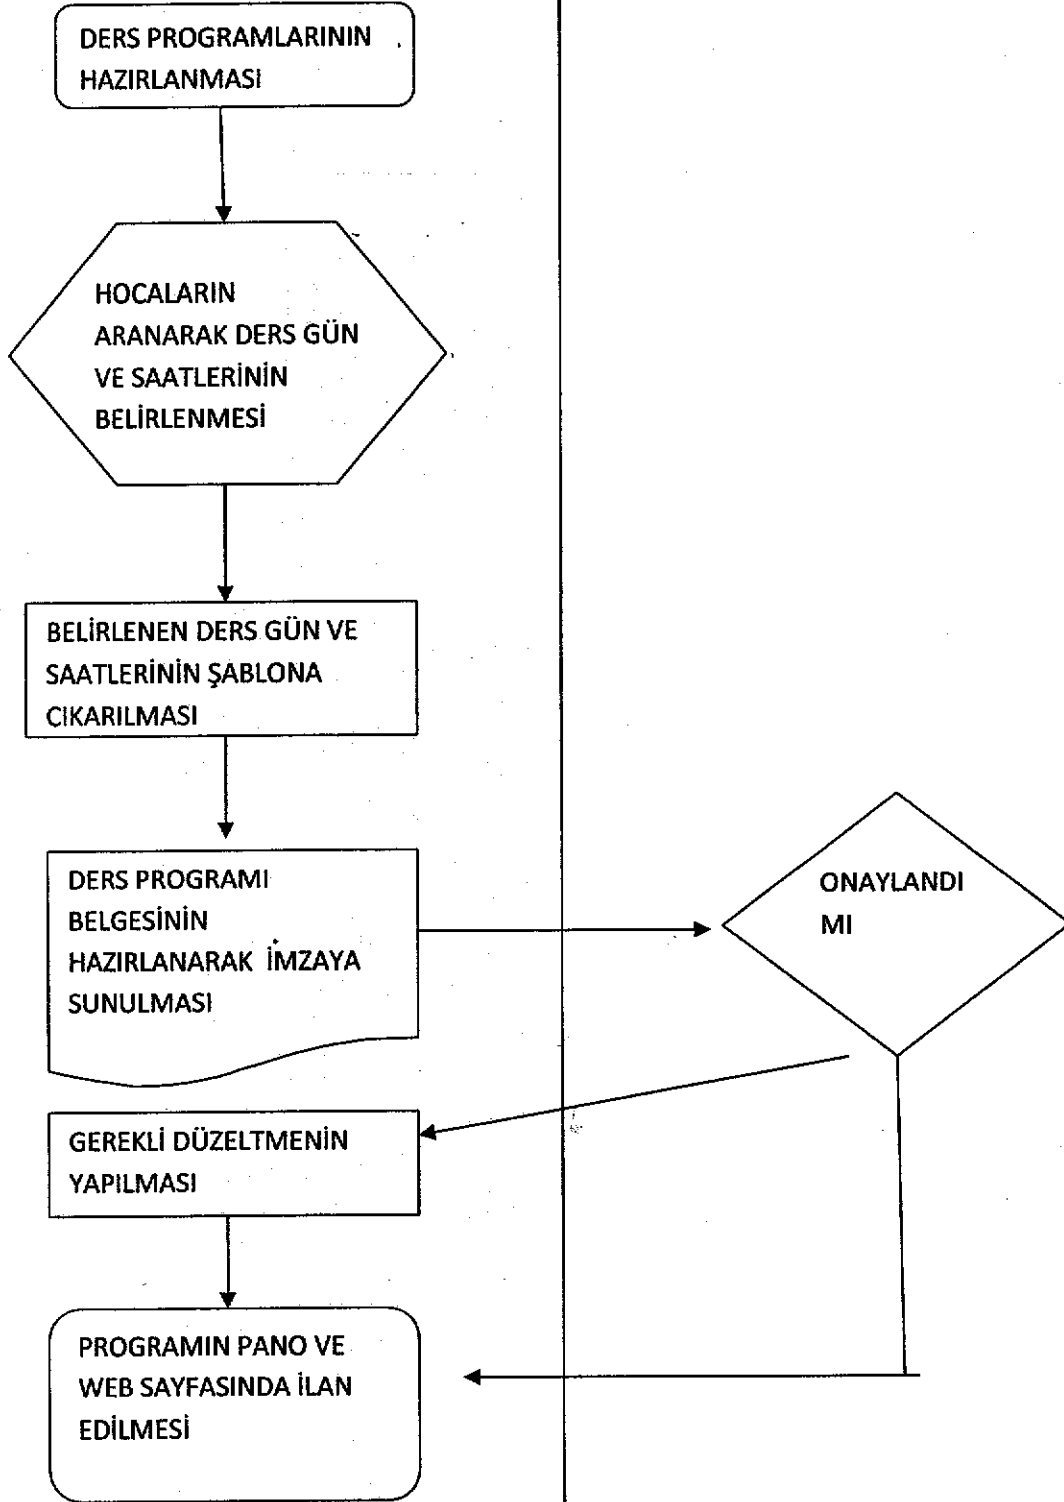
DERS PROGRAMLARININ HAZIRLANMASI

HOCALARIN ARANARAK DERS GÜN VE SAATLERİNİN BELİRLENMESİ

BELİRLENEN DERS GÜN VE SAATLERİNİN ŞABLONA CIKARILMASI

DERS PROGRAMI BELGESİNİN HAZIRLANARAK İMZAYA SUNULMASI

ONAYLANDI MI

GEREKLİ DÜZELTMENİN YAPILMASI

PROGRAMIN PANO VE WEB SAYFASINDA İLAN EDİLMESİ